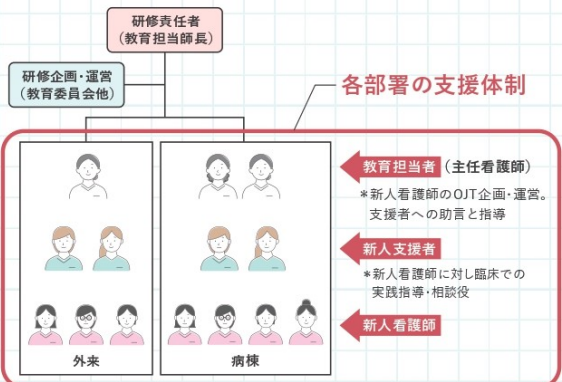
研修責任者
（教育担当師長）

研修企画・運営
（教育委員会他）

各部署の支援体制

教育担当者（主任看護師）
＊新人看護師のOJT企画・運営。支援者への助言と指導

新人支援者
＊新人看護師に対し臨床での実践指導・相談役

新人看護師

外来

病棟